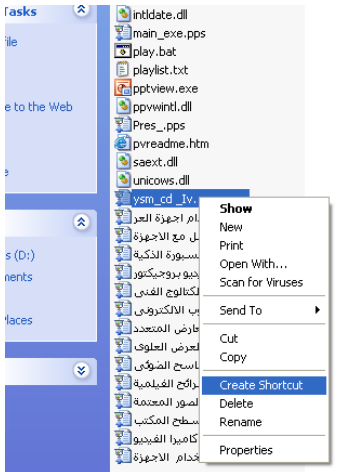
Tasks
File
e to the Web
e
s (D:)
ments
Places

intldate.dll
main_exe.pps
play.bat
playlist.txt
pptview.exe
ppvwintl.dll
Pres_.pps
pvreadme.htm
saext.dll
unicows.dll
ysm_cd_lv.
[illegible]ام اجهزة العر
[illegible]ل مع الاجهزة
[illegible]سبورة الذكية
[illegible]يو بروجيكتور
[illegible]الكتالوج الفنى
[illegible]ب الالكترونى
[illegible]عارض المتعدد
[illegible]لعرض العلوى
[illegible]ماسح الضوئى
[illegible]رائح الفيلمية
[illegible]لصور المجسمة
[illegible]سطح المكتب
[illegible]كاميرا الفيديو
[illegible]خدام الاجهزة

Show
New
Print
Open With...
Scan for Viruses
Send To
Cut
Copy
Create Shortcut
Delete
Rename
Properties